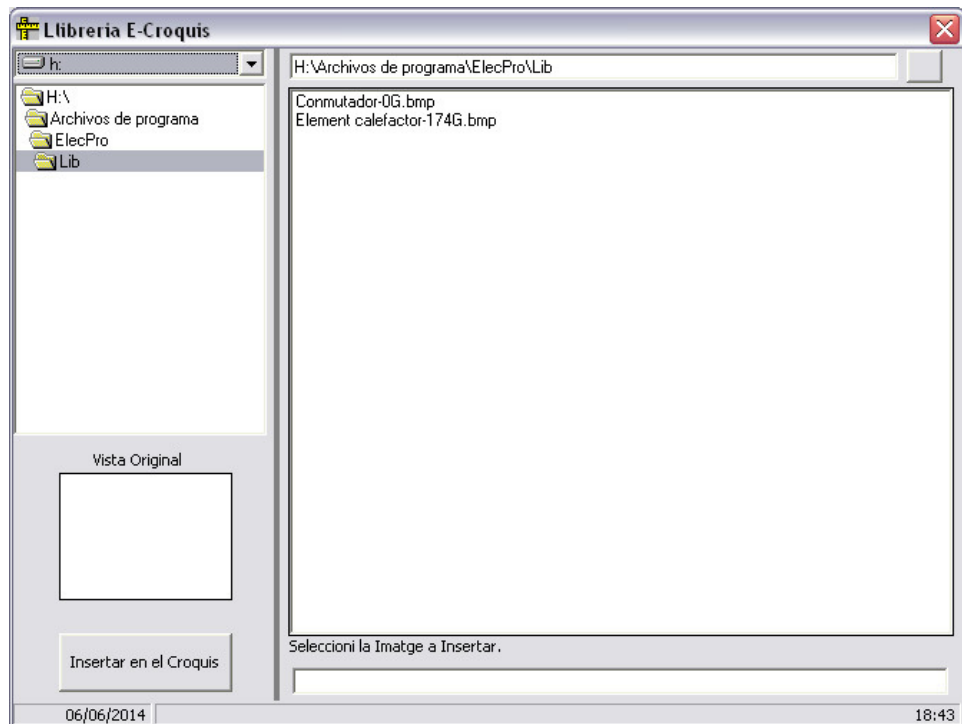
Llibreria E-Croquis

h:

H:\Archivos de programa\ElecPro\Lib

H:\
Archivos de programa
ElecPro
Lib

Conmutador-0G.bmp
Element calefactor-174G.bmp

Vista Original

Seleccioni la Imatge a Insertar.

Insertar en el Croquis

06/06/2014

18:43